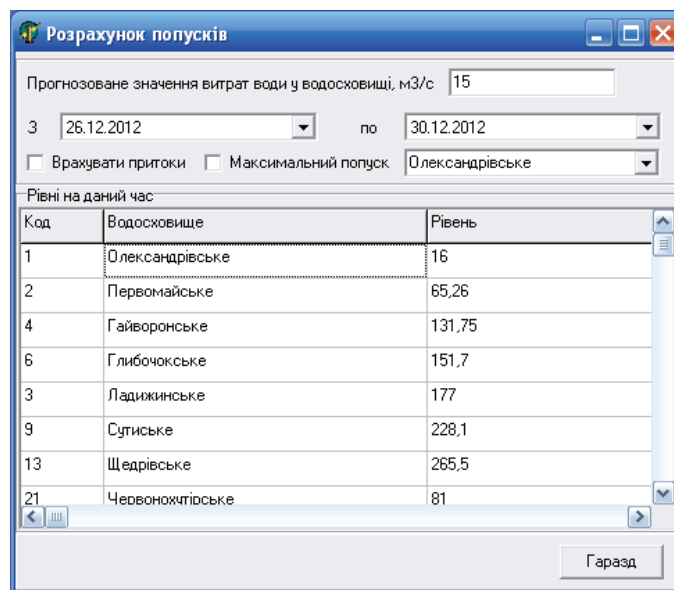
Розрахунок попусків

Прогнозоване значення витрат води у водосховищі, м3/с 15

З 26.12.2012 по 30.12.2012

Врахувати притоки Максимальний попуск Олександрівське

Рівні на даний час

| Код | Водосховище | Рівень |
|---|---|---|
| 1 | Олександрівське | 16 |
| 2 | Первомайське | 65,26 |
| 4 | Гайворонське | 131,75 |
| 6 | Глибочокське | 151,7 |
| 3 | Ладижинське | 177 |
| 9 | Сутиське | 228,1 |
| 13 | Щедрівське | 265,5 |
| 21 | Червонохутірське | 81 |

Гаразд